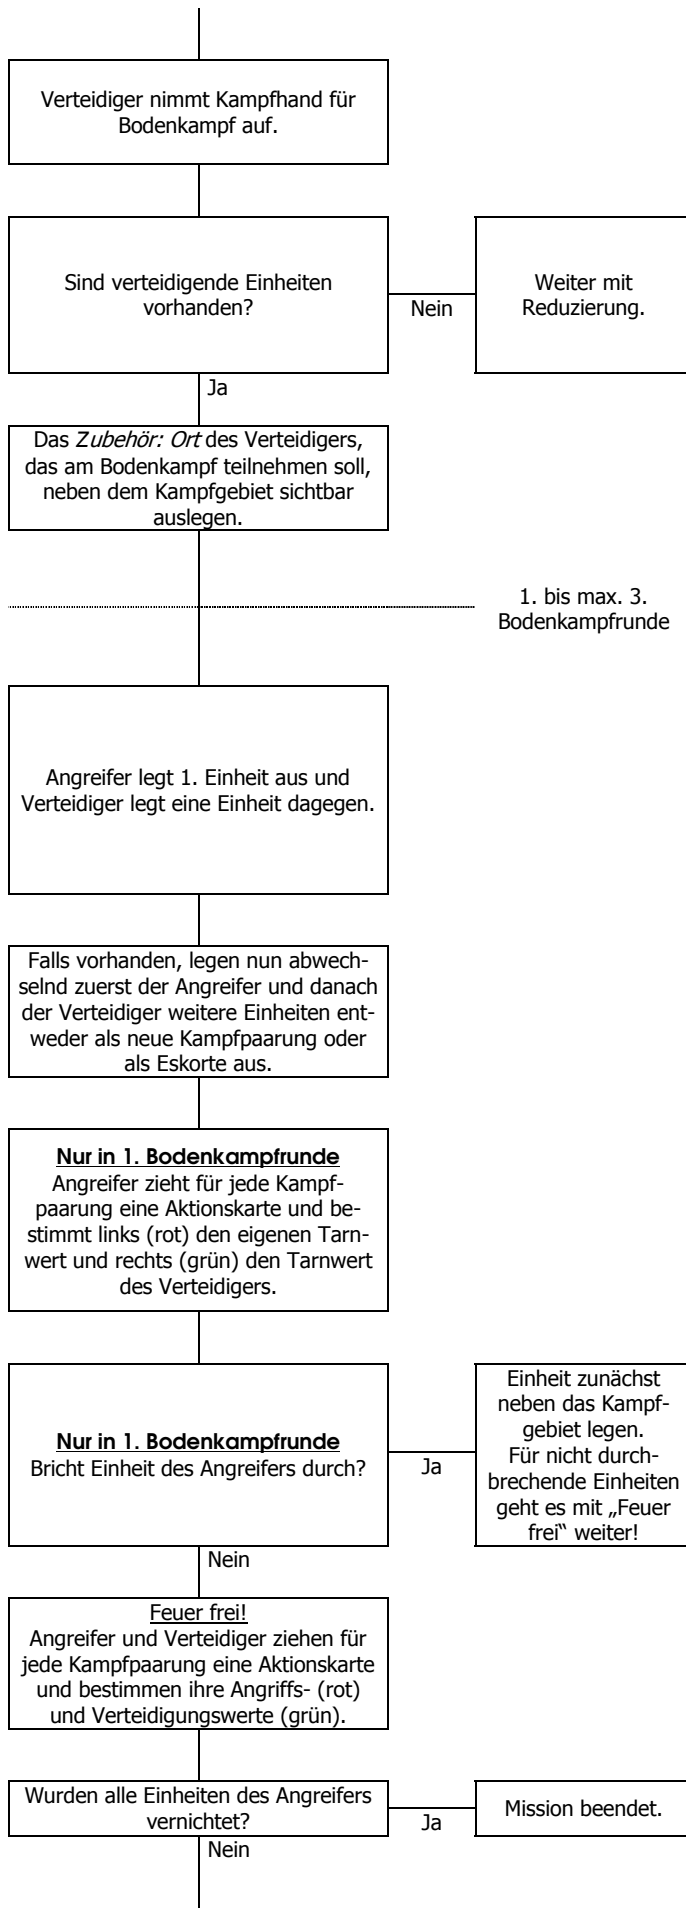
Verteidiger nimmt Kampfhand für Bodenkampf auf.

Sind verteidigende Einheiten vorhanden?

Nein

Weiter mit Reduzierung.

Ja

Das *Zubehör: Ort* des Verteidigers, das am Bodenkampf teilnehmen soll, neben dem Kampfgebiet sichtbar auslegen.

1. bis max. 3. Bodenkampfrunde

Angreifer legt 1. Einheit aus und Verteidiger legt eine Einheit dagegen.

Falls vorhanden, legen nun abwechselnd zuerst der Angreifer und danach der Verteidiger weitere Einheiten entweder als neue Kampfpaarung oder als Eskorte aus.

Nur in 1. Bodenkampfrunde
Angreifer zieht für jede Kampfpaarung eine Aktionskarte und bestimmt links (rot) den eigenen Tarnwert und rechts (grün) den Tarnwert des Verteidigers.

Nur in 1. Bodenkampfrunde
Bricht Einheit des Angreifers durch?

Ja

Einheit zunächst neben das Kampfgebiet legen. Für nicht durchbrechende Einheiten geht es mit „Feuer frei" weiter!

Nein

Feuer frei!
Angreifer und Verteidiger ziehen für jede Kampfpaarung eine Aktionskarte und bestimmen ihre Angriffs- (rot) und Verteidigungswerte (grün).

Wurden alle Einheiten des Angreifers vernichtet?

Ja

Mission beendet.

Nein